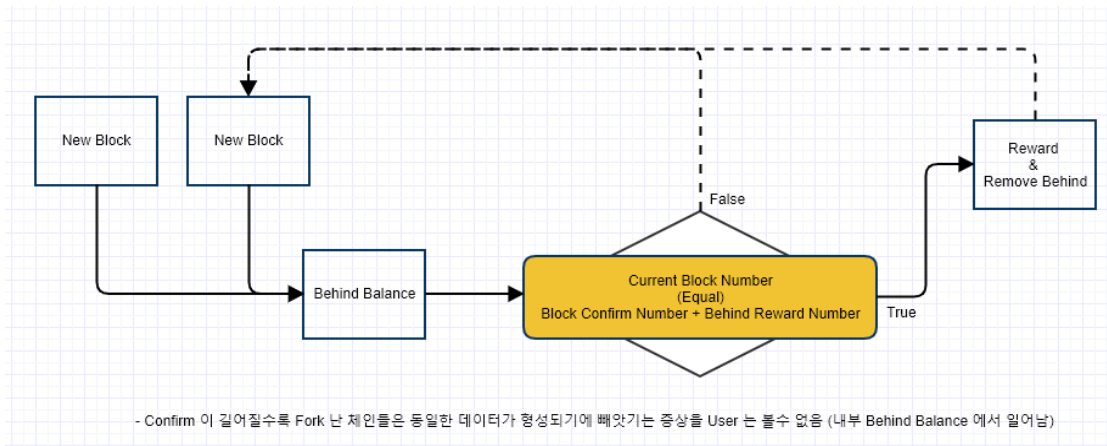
New Block

New Block

False

Reward
&
Remove Behind

Behind Balance

Current Block Number
(Equal)
Block Confirm Number + Behind Reward Number

True

- Confirm 이 길어질수록 Fork 난 체인들은 동일한 데이터가 형성되기에 빼앗기는 증상을 User 는 볼수 없음 (내부 Behind Balance 에서 일어남)